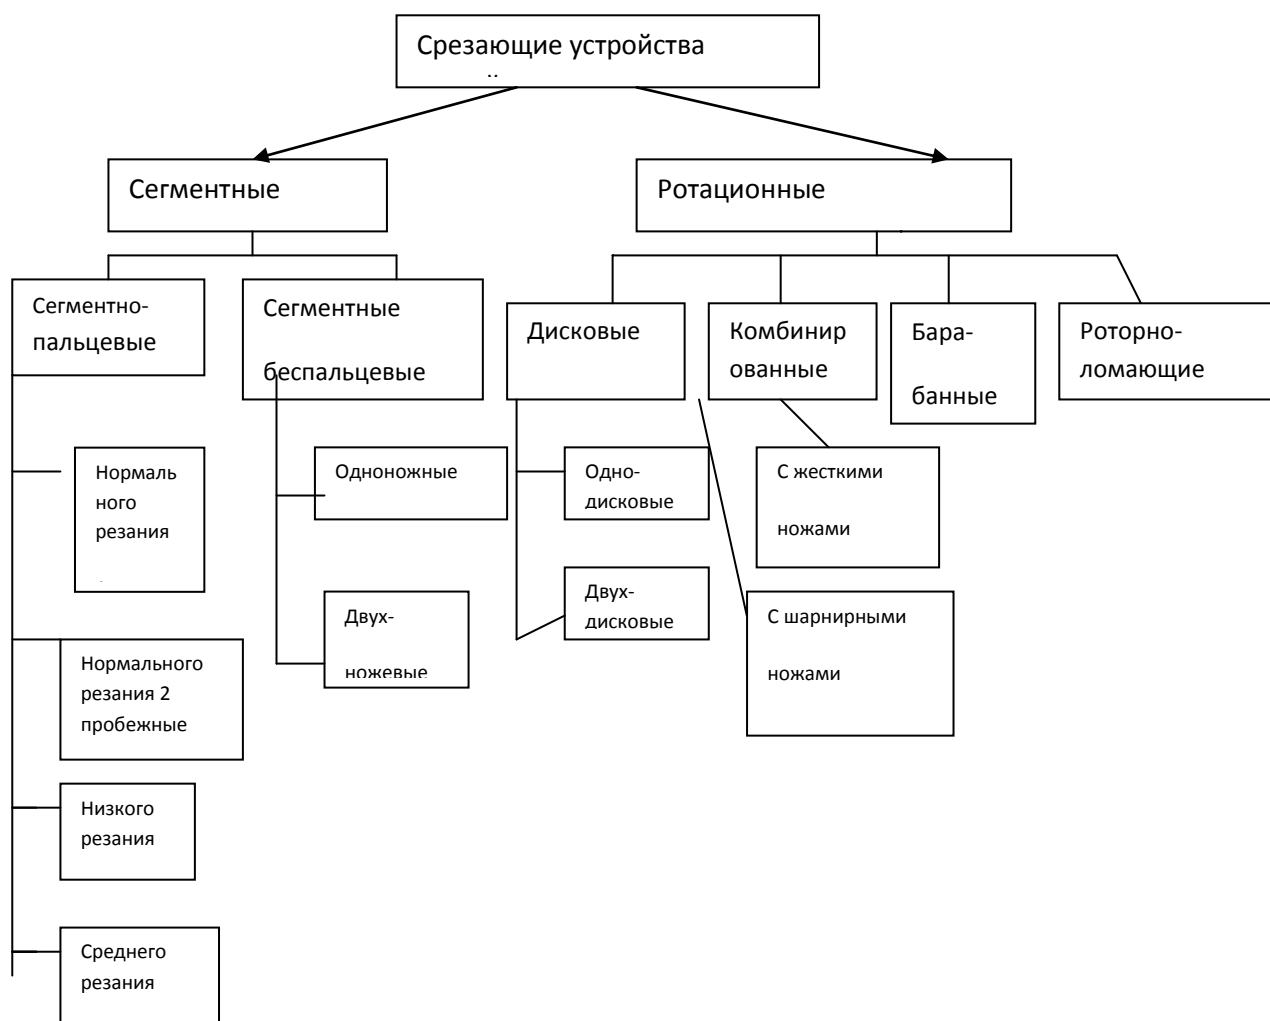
Срезающие устройства

Сегментные

Ротационные

Сегментно-пальцевые

Сегментные беспальцевые

Дисковые

Комбинированные

Барабанные

Роторно-ломающие

Нормального резания

Однbackножные

Одно-дисковые

С жесткими ножами

Двух-ножевые

Двух-дисковые

С шарнирными ножами

Нормального резания 2 пробежные

Низкого резания

Среднего резания